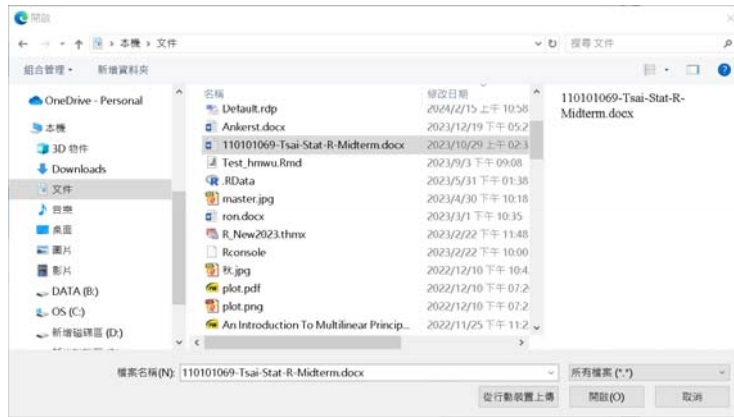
開啟

← → ↑ > 本機 > 文件

搜尋 文件

組合管理 ▾ 新增資料夾

OneDrive - Personal
本機
3D 物件
Downloads
文件
音樂
桌面
圖片
影片
DATA (B:)
OS (C:)
新增磁碟區 (D:)

| 名稱 | 修改日期 |
|---|---|
| Default.rdp | 2024/2/15 上午 10:58 |
| Ankerst.docx | 2023/12/19 下午 05:2 |
| 110101069-Tsai-Stat-R-Midterm.docx | 2023/10/29 上午 02:3 |
| Test_hmwu.Rmd | 2023/9/3 下午 09:08 |
| .RData | 2023/5/31 下午 01:38 |
| master.jpg | 2023/4/30 下午 10:18 |
| ron.docx | 2023/3/1 下午 10:35 |
| R_New2023.thmx | 2023/2/22 下午 11:48 |
| Rconsole | 2023/2/22 下午 10:00 |
| 秋.jpg | 2022/12/10 下午 10:4 |
| plot.pdf | 2022/12/10 下午 07:2 |
| plot.png | 2022/12/10 下午 07:2 |
| An Introduction To Multilinear Princip... | 2022/11/25 下午 11:2 |

110101069-Tsai-Stat-R-Midterm.docx

檔案名稱(N): 110101069-Tsai-Stat-R-Midterm.docx

所有檔案 (*.*)

從行動裝置上傳

開啟(O)

取消